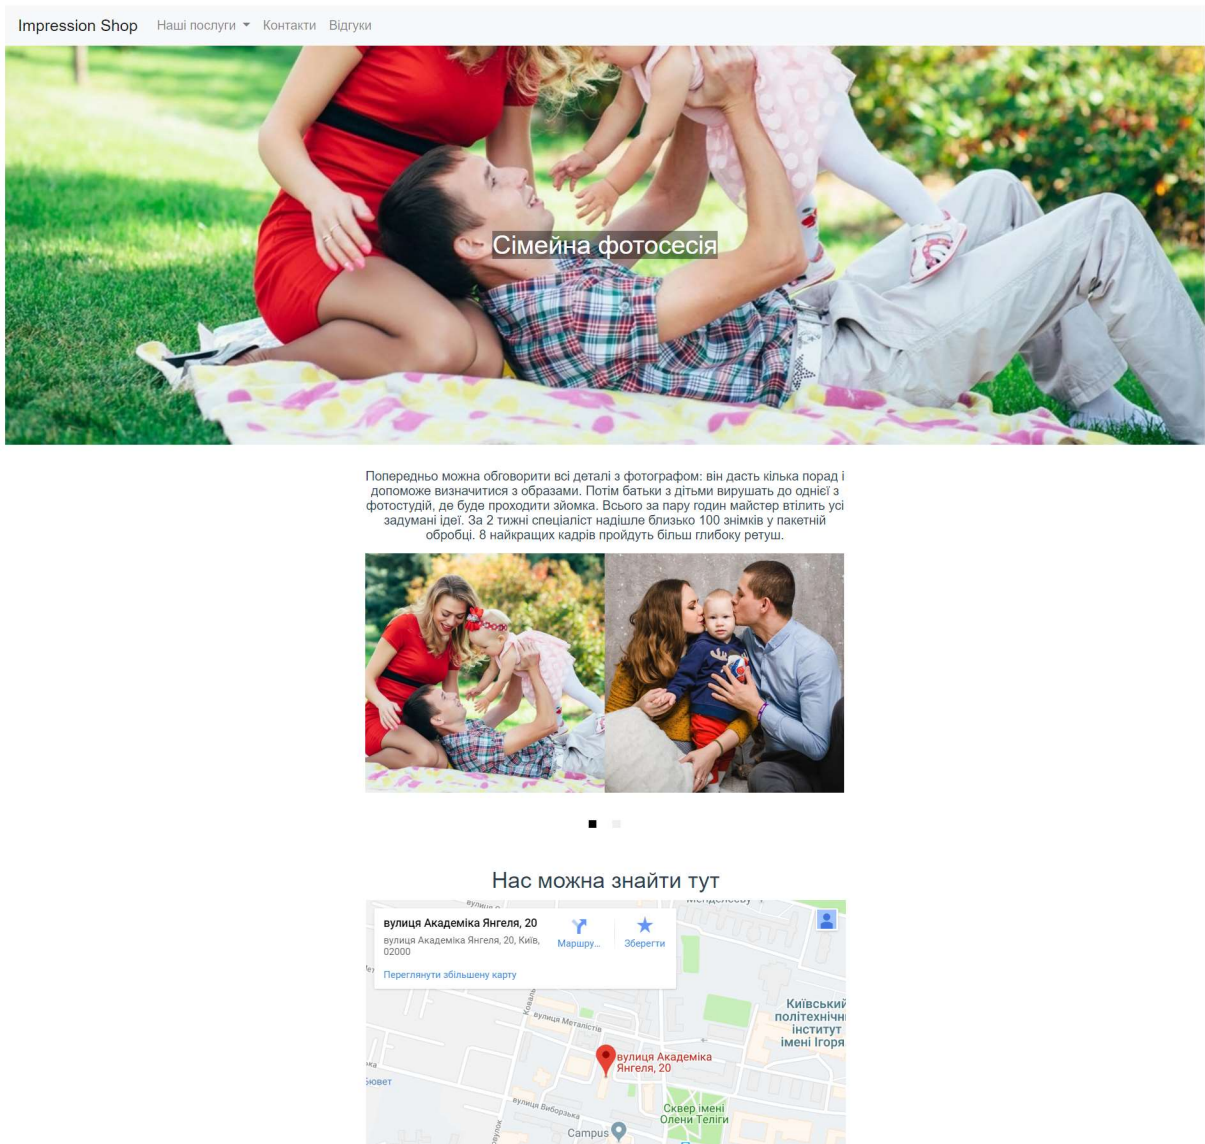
Impression Shop Наші послуги Контакти Відгуки

Сімейна фотосесія

Попередньо можна обговорити всі деталі з фотографом: він дасть кілька порад і допоможе визначитися з образами. Потім батьки з дітьми вирушать до однієї з фотостудій, де буде проходити зйомка. Всього за пару годин майстер втілить усі задумані ідеї. За 2 тижні спеціаліст надішле близько 100 знімків у пакетній обробці. 8 найкращих кадрів пройдуть більш глибоку ретуш.

Нас можна знайти тут

вулиця Академіка Янгеля, 20
вулиця Академіка Янгеля, 20, Київ, 02000
Маршру...
Зберегти
Переглянути збільшену карту

вулиця Металістів
Київський політехнічн інститут імені Ігоря
вулиця Академіка Янгеля, 20
вулиця Виборзька
Сквер імені Олени Теліги
Campus